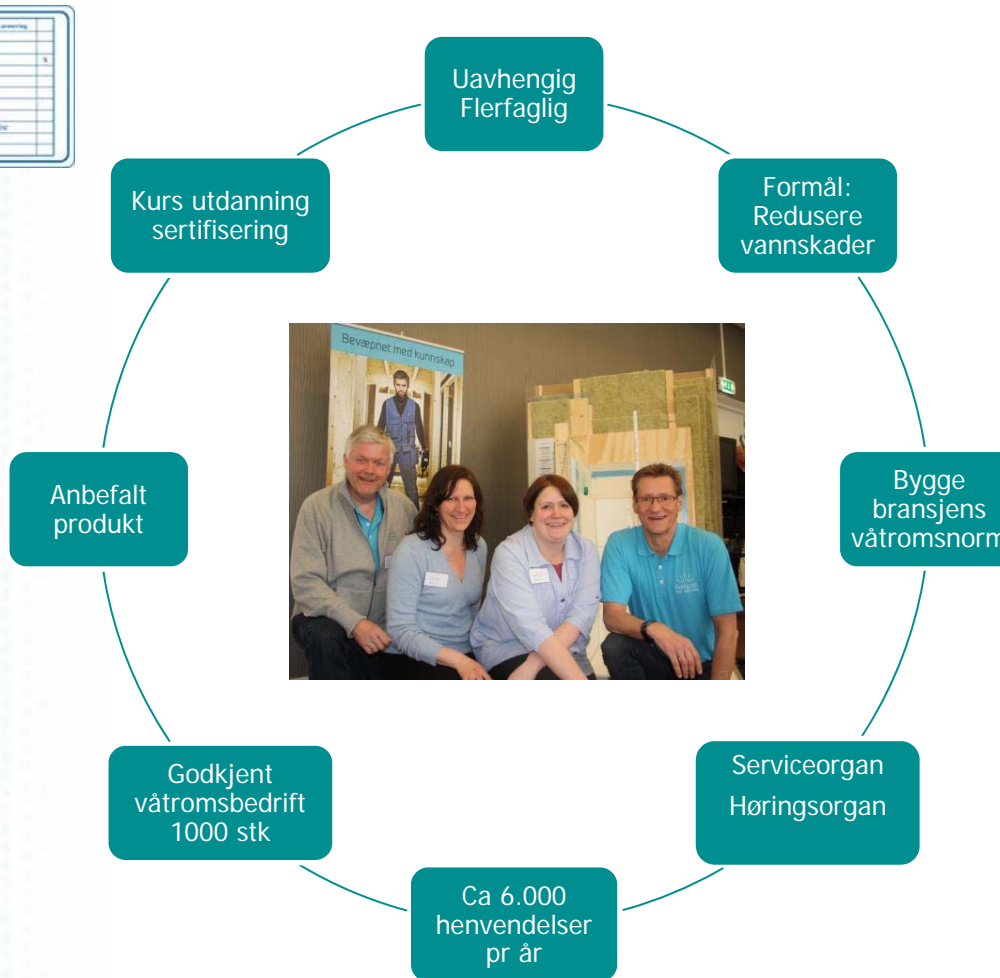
Uavhengig
Flerfaglig

Formål:
Redusere
vannskader

Bygge
bransjens
våtromsnorm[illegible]

Serviceorgan
Høringsorgan

Ca 6.000
henvendelser
pr år

Godkjent
våtromsbedrift
1000 stk

Anbefalt
produkt

Kurs utdanning
sertifisering

Bevæpnet med kunnskap